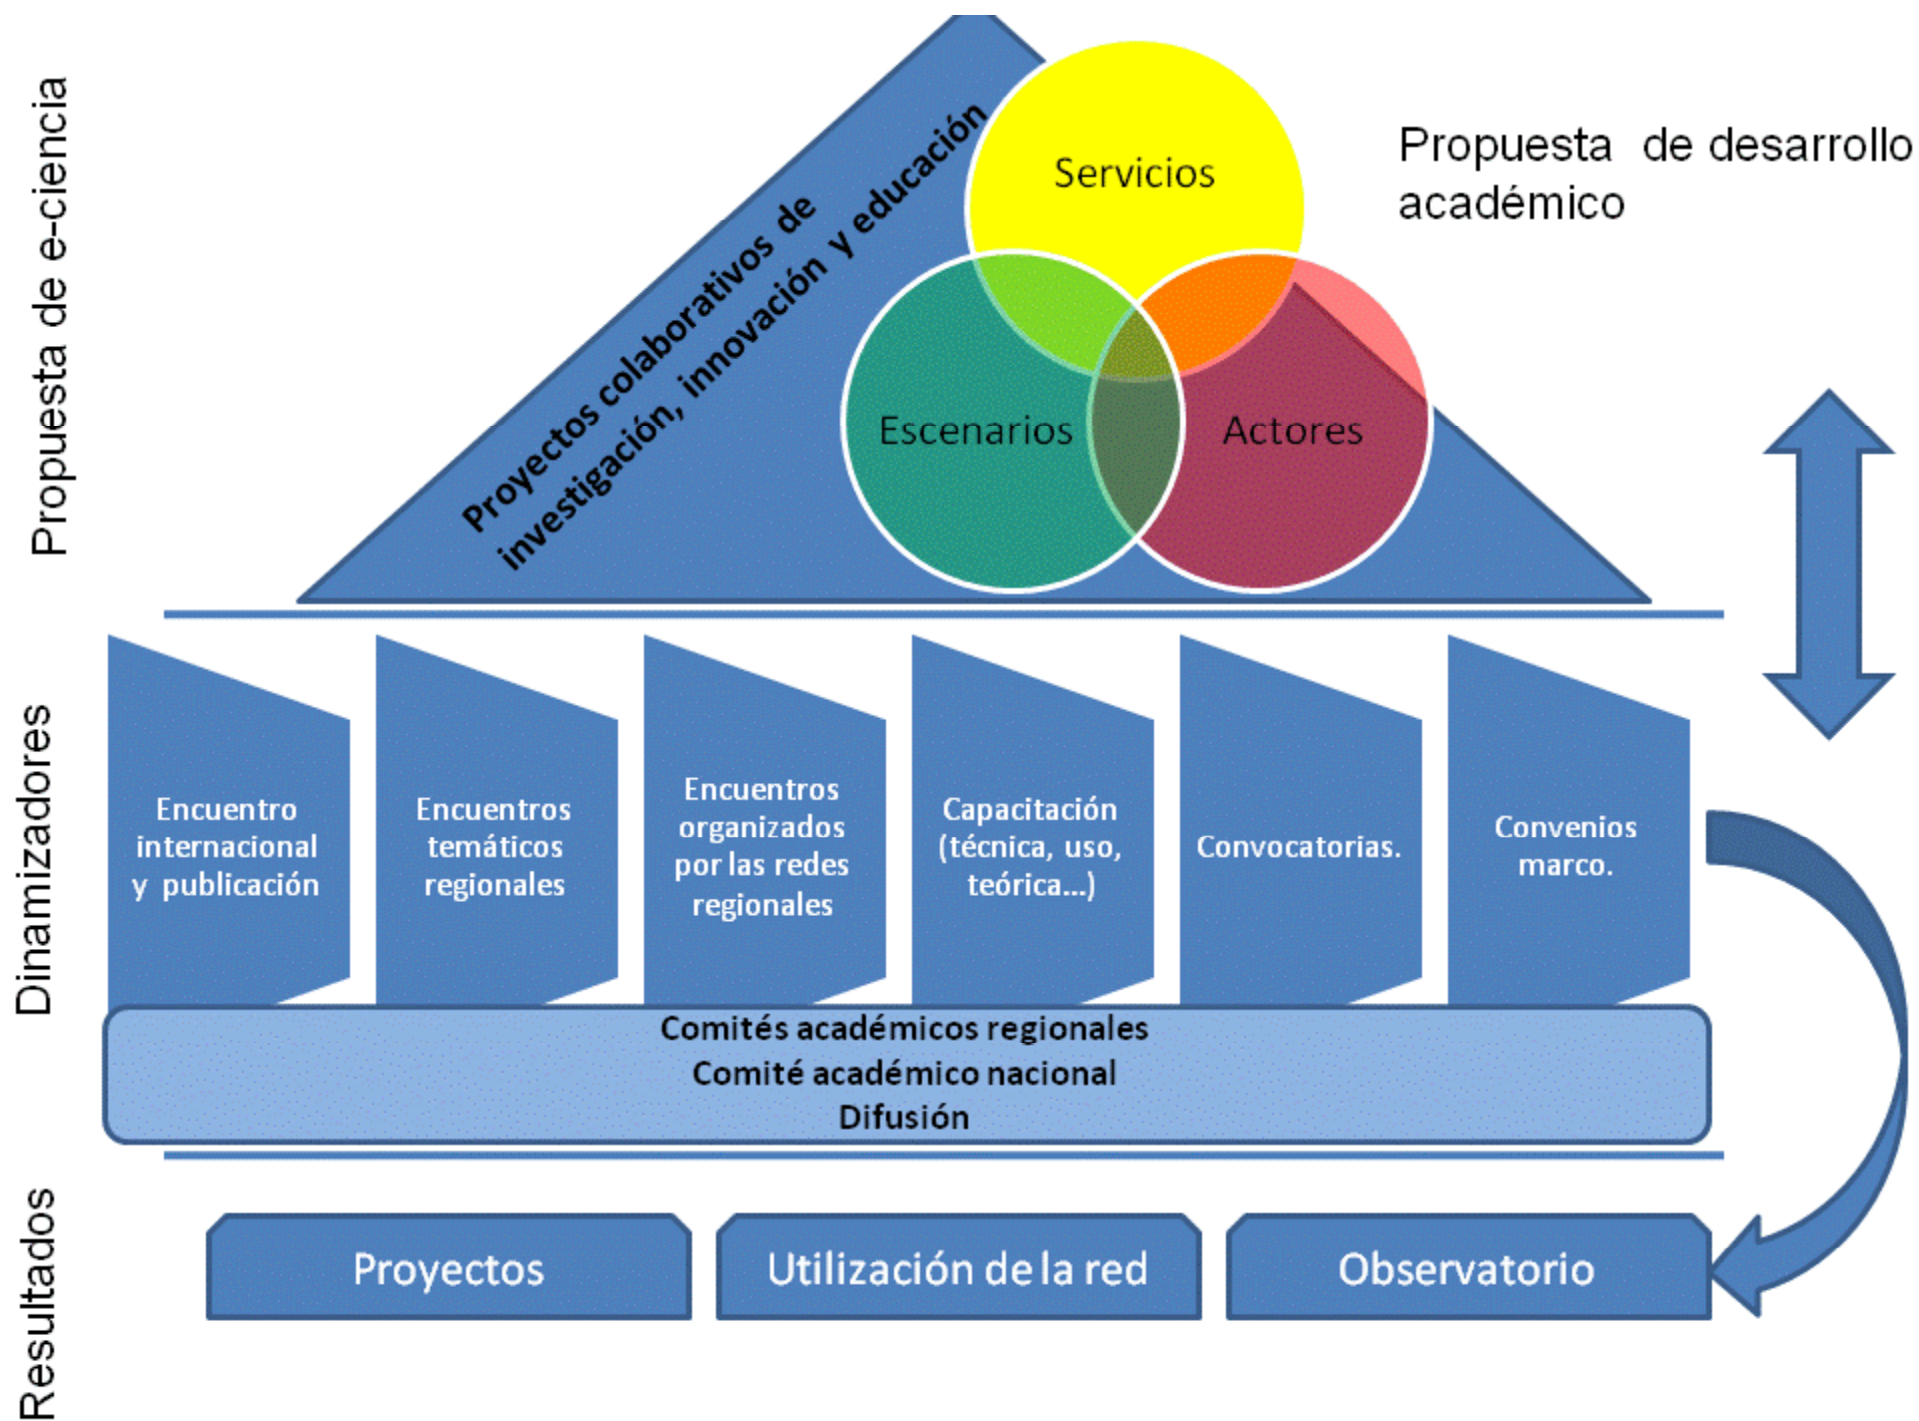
Propuesta de e-ciencia

Proyectos colaborativos de investigación, innovación y educación

Servicios

Escenarios

Actores

Propuesta de desarrollo académico

Dinamizadores

Encuentro internacional y publicación

Encuentros temáticos regionales

Encuentros organizados por las redes regionales

Capacitación (técnica, uso, teórica...)

Convocatorias.

Convenios marco.

Comités académicos regionales
Comité académico nacional
Difusión

Resultados

Proyectos

Utilización de la red

Observatorio